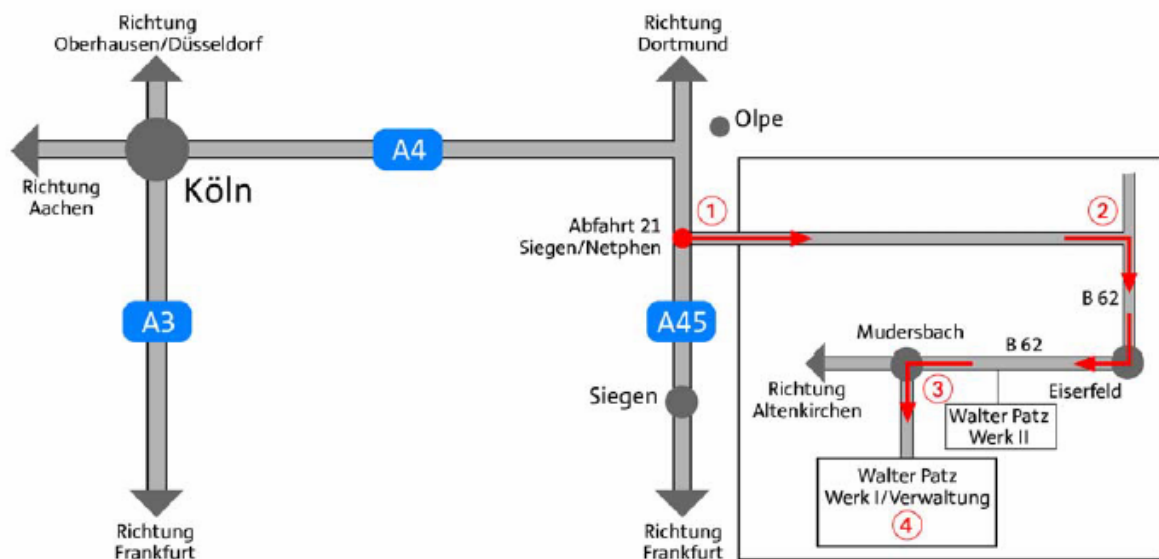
Richtung Oberhausen/Düsseldorf

Richtung Dortmund

Olpe

A4

Richtung Aachen

Köln

Abfahrt 21 Siegen/Netphen

①

②

B 62

A3

A45

Mudersbach

B 62

Richtung Altenkirchen

③

Eiserfeld

Siegen

Walter Patz Werk II

Walter Patz Werk I/Verwaltung

④

Richtung Frankfurt

Richtung Frankfurt